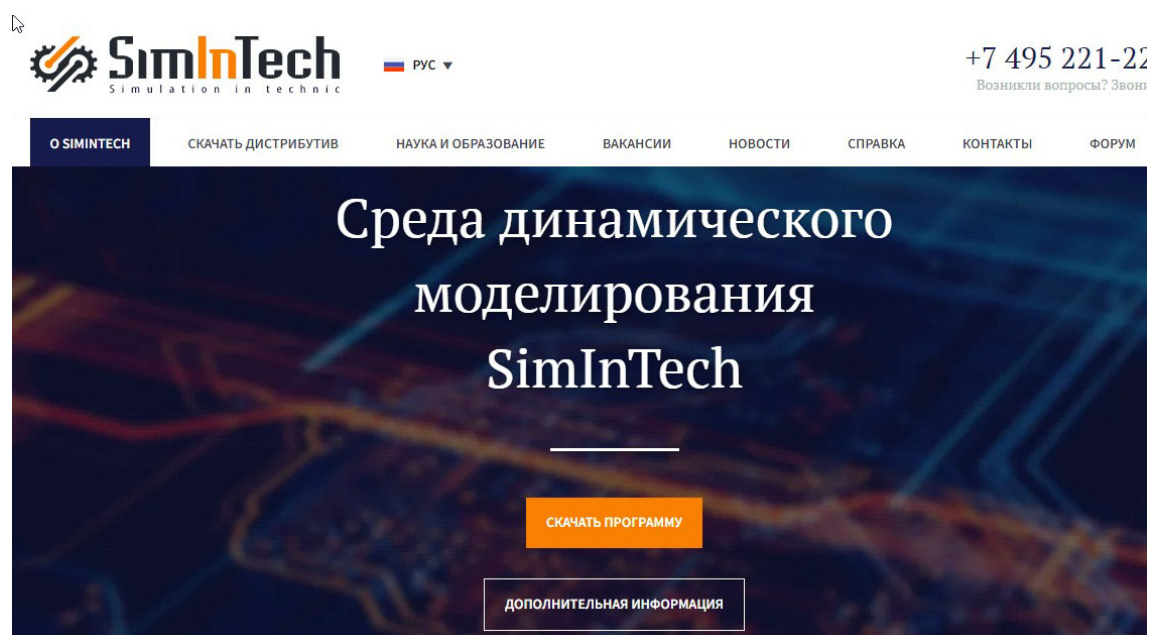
SimInTech
Simulation in technic

РУС

+7 495 221-22
Возникли вопросы? Звон

О SIMINTECH
СКАЧАТЬ ДИСТРИБУТИВ
НАУКА И ОБРАЗОВАНИЕ
ВАКАНСИИ
НОВОСТИ
СПРАВКА
КОНТАКТЫ
ФОРУМ

Среда динамического моделирования SimInTech

СКАЧАТЬ ПРОГРАММУ

ДОПОЛНИТЕЛЬНАЯ ИНФОРМАЦИЯ